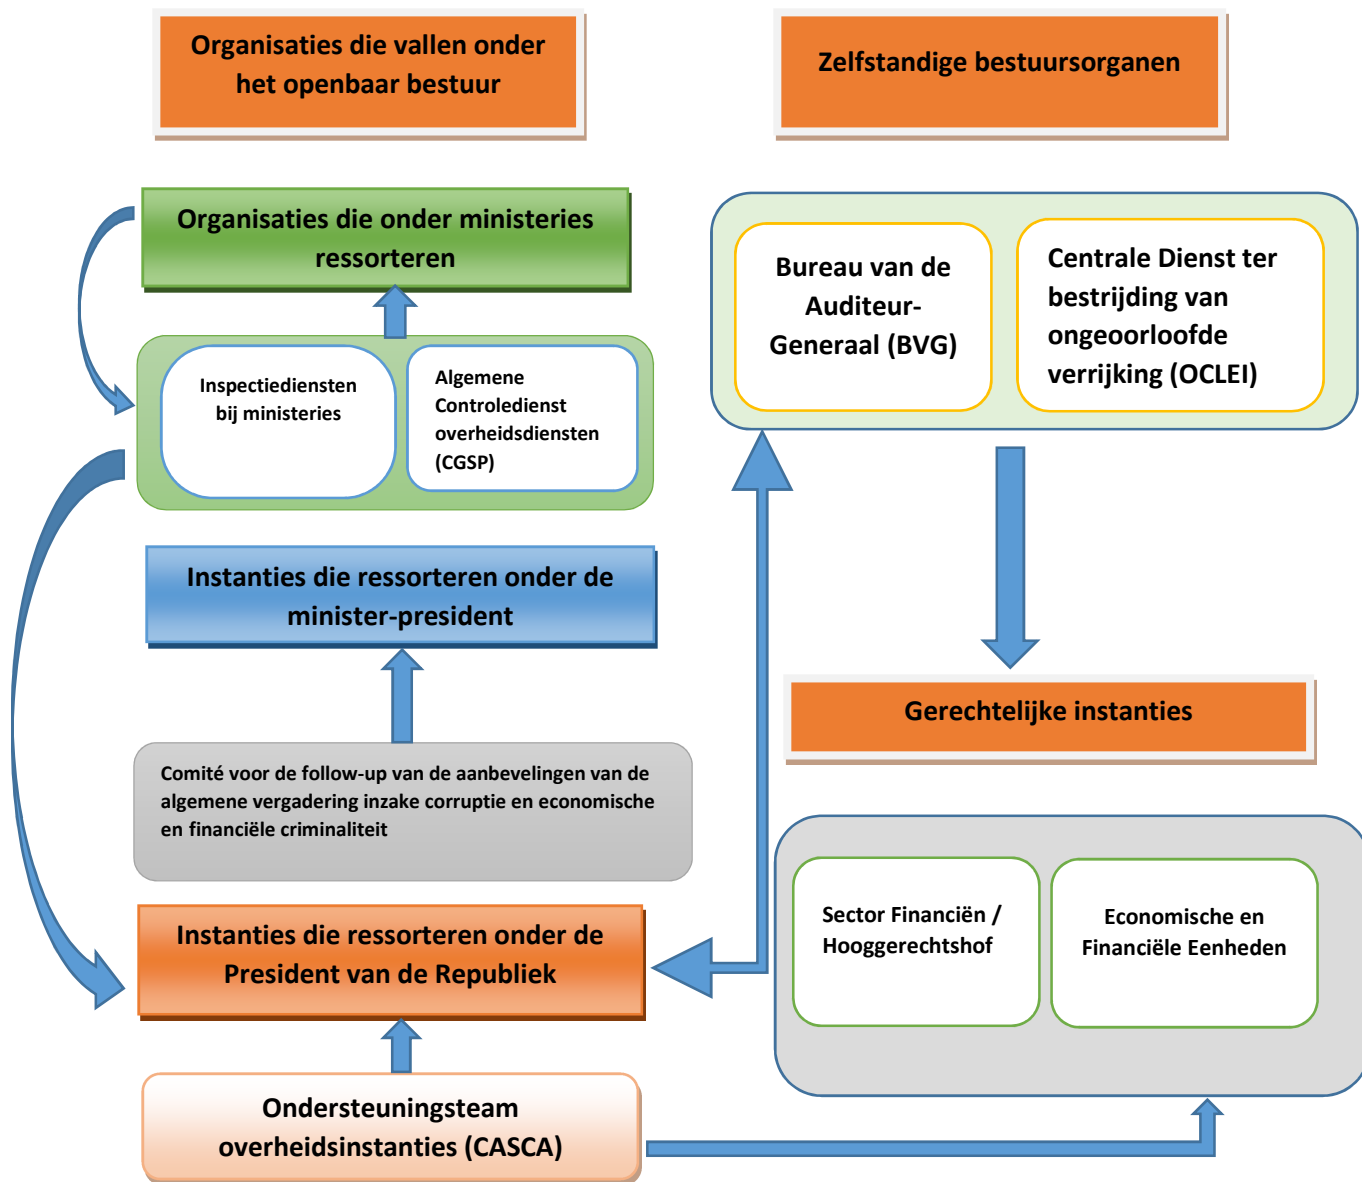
Organisaties die vallen onder het openbaar bestuur

Zelfstandige bestuursorganen

Organisaties die onder ministeries ressorteren

Inspectiediensten bij ministeries

Algemene Controledienst overheidsdiensten (CGSP)

Bureau van de Auditeur-Generaal (BVG)

Centrale Dienst ter bestrijding van ongeoorloofde verrijking (OCLEI)

Instanties die ressorteren onder de minister-president

Gerechtelijke instanties

Comité voor de follow-up van de aanbevelingen van de algemene vergadering inzake corruptie en economische en financiële criminaliteit

Sector Financiën / Hooggerechtshof

Economische en Financiële Eenheden

Instanties die ressorteren onder de President van de Republiek

Ondersteuningsteam overheidsinstanties (CASCA)